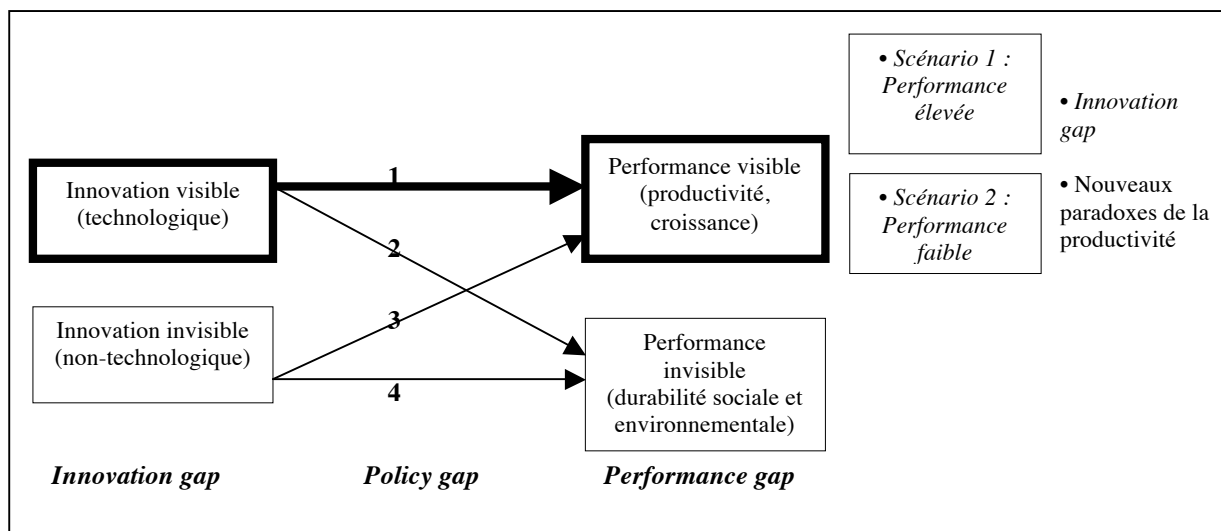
• *Scénario 1 : Performance élevée*

• *Innovation gap*

• *Scénario 2 : Performance faible*

• Nouveaux paradoxes de la productivité

Innovation visible (technologique)

1

Performance visible (productivité, croissance)

2

3

Innovation invisible (non-technologique)

Performance invisible (durabilité sociale et environnementale)

4

***Innovation gap*** ***Policy gap*** ***Performance gap***